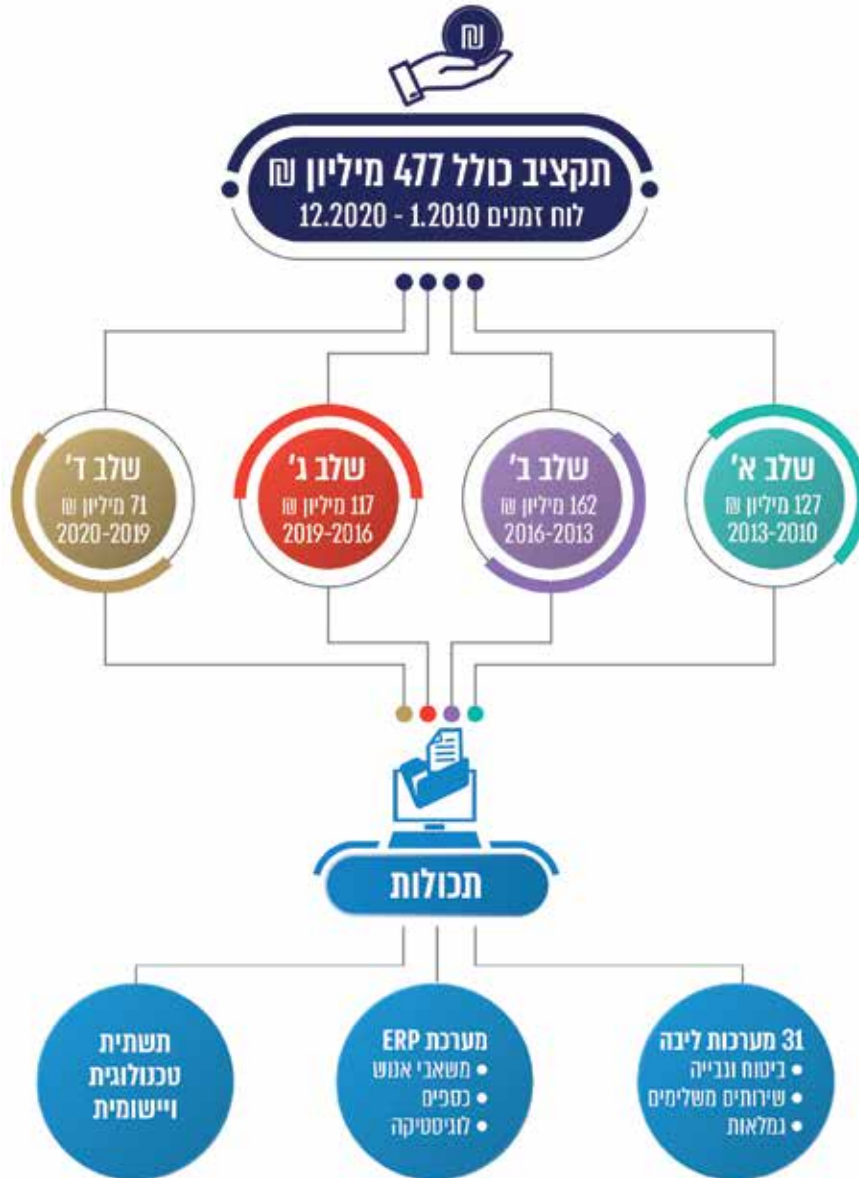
₪

תקציב כולל 477 מיליון ₪
לוח זמנים 1.2010 - 12.2020

שלב א'
127 מיליון ₪
2013-2010

שלב ב'
162 מיליון ₪
2016-2013

שלב ג'
117 מיליון ₪
2019-2016

שלב ד'
71 מיליון ₪
2020-2019

תכולות

31 מערכות ליבה
• ביטוח וגבייה
• שירותים משלימים
• גמלאות

מערכת ERP
• משאבי אנוש
• כספים
• לוגיסטיקה

תשתית
טכנולוגית
ויישומית